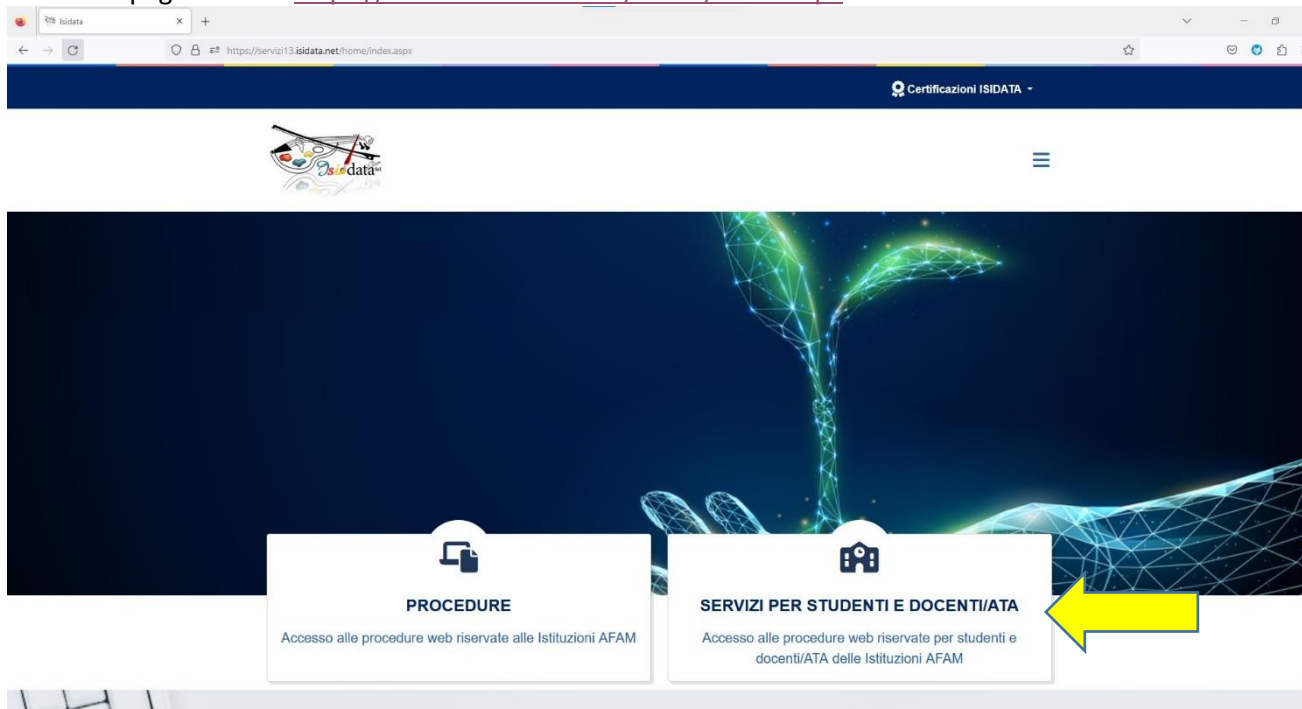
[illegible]
Isidata
https://servizi13.isidata.net/home/index.aspx
Certificazioni ISIDATA
Isidata
PROCEDURE
Accesso alle procedure web riservate alle Istituzioni AFAM
SERVIZI PER STUDENTI E DOCENTI/ATA
Accesso alle procedure web riservate per studenti e docenti/ATA delle Istituzioni AFAM